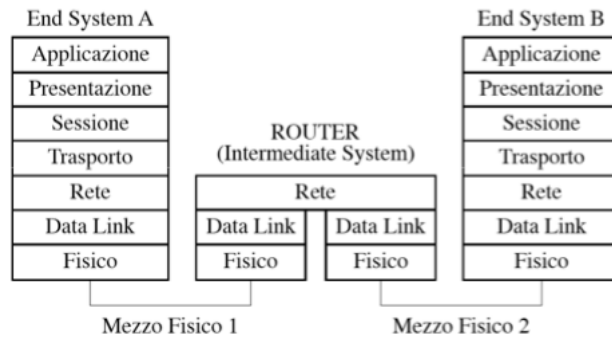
End System A

Applicazione
Presentazione
Sessione
Trasporto
Rete
Data Link
Fisico

ROUTER
(Intermediate System)

Rete
Data Link
Fisico
Data Link
Fisico

End System B

Applicazione
Presentazione
Sessione
Trasporto
Rete
Data Link
Fisico

Mezzo Fisico 1

Mezzo Fisico 2